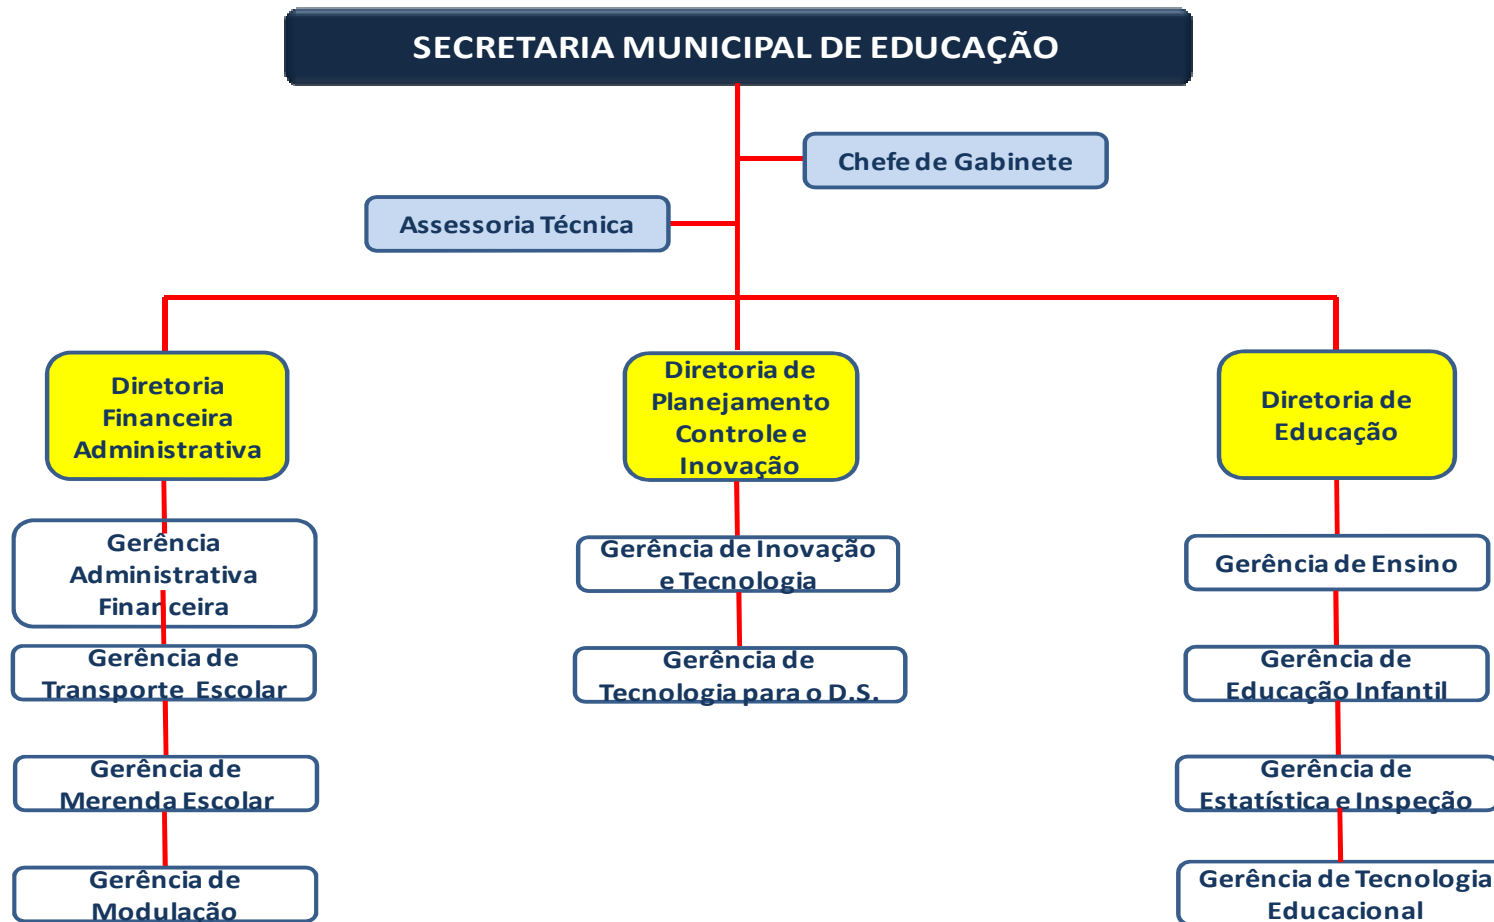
SECRETARIA MUNICIPAL DE EDUCAÇÃO

Chefe de Gabinete

Assessoria Técnica

Diretoria Financeira Administrativa

Gerência Administrativa Financeira

Gerência de Transporte Escolar

Gerência de Merenda Escolar

Gerência de Modulação

Diretoria de Planejamento Controle e Inovação

Gerência de Inovação e Tecnologia

Gerência de Tecnologia para o D.S.

Diretoria de Educação

Gerência de Ensino

Gerência de Educação Infantil

Gerência de Estatística e Inspeção

Gerência de Tecnologia Educacional